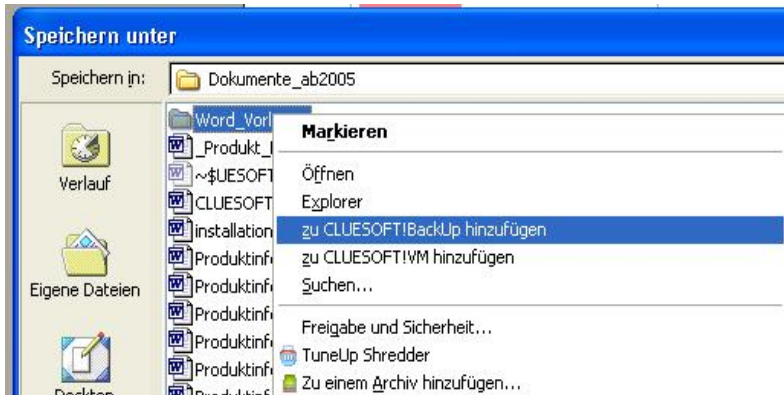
Speichern unter

Speichern in: Dokumente_ab2005

Verlauf

Eigene Dateien

Desktop

Word_Vorl
_Produkt_
~$UESOFT
CLUESOFT
installation
Produktinf
Produktinf
Produktinf
Produktinf
Produktinf
Produktinf

Markieren
Öffnen
Explorer
zu CLUESOFT!BackUp hinzufügen
zu CLUESOFT!VM hinzufügen
Suchen...
Freigabe und Sicherheit...
TuneUp Shredder
Zu einem Archiv hinzufügen...